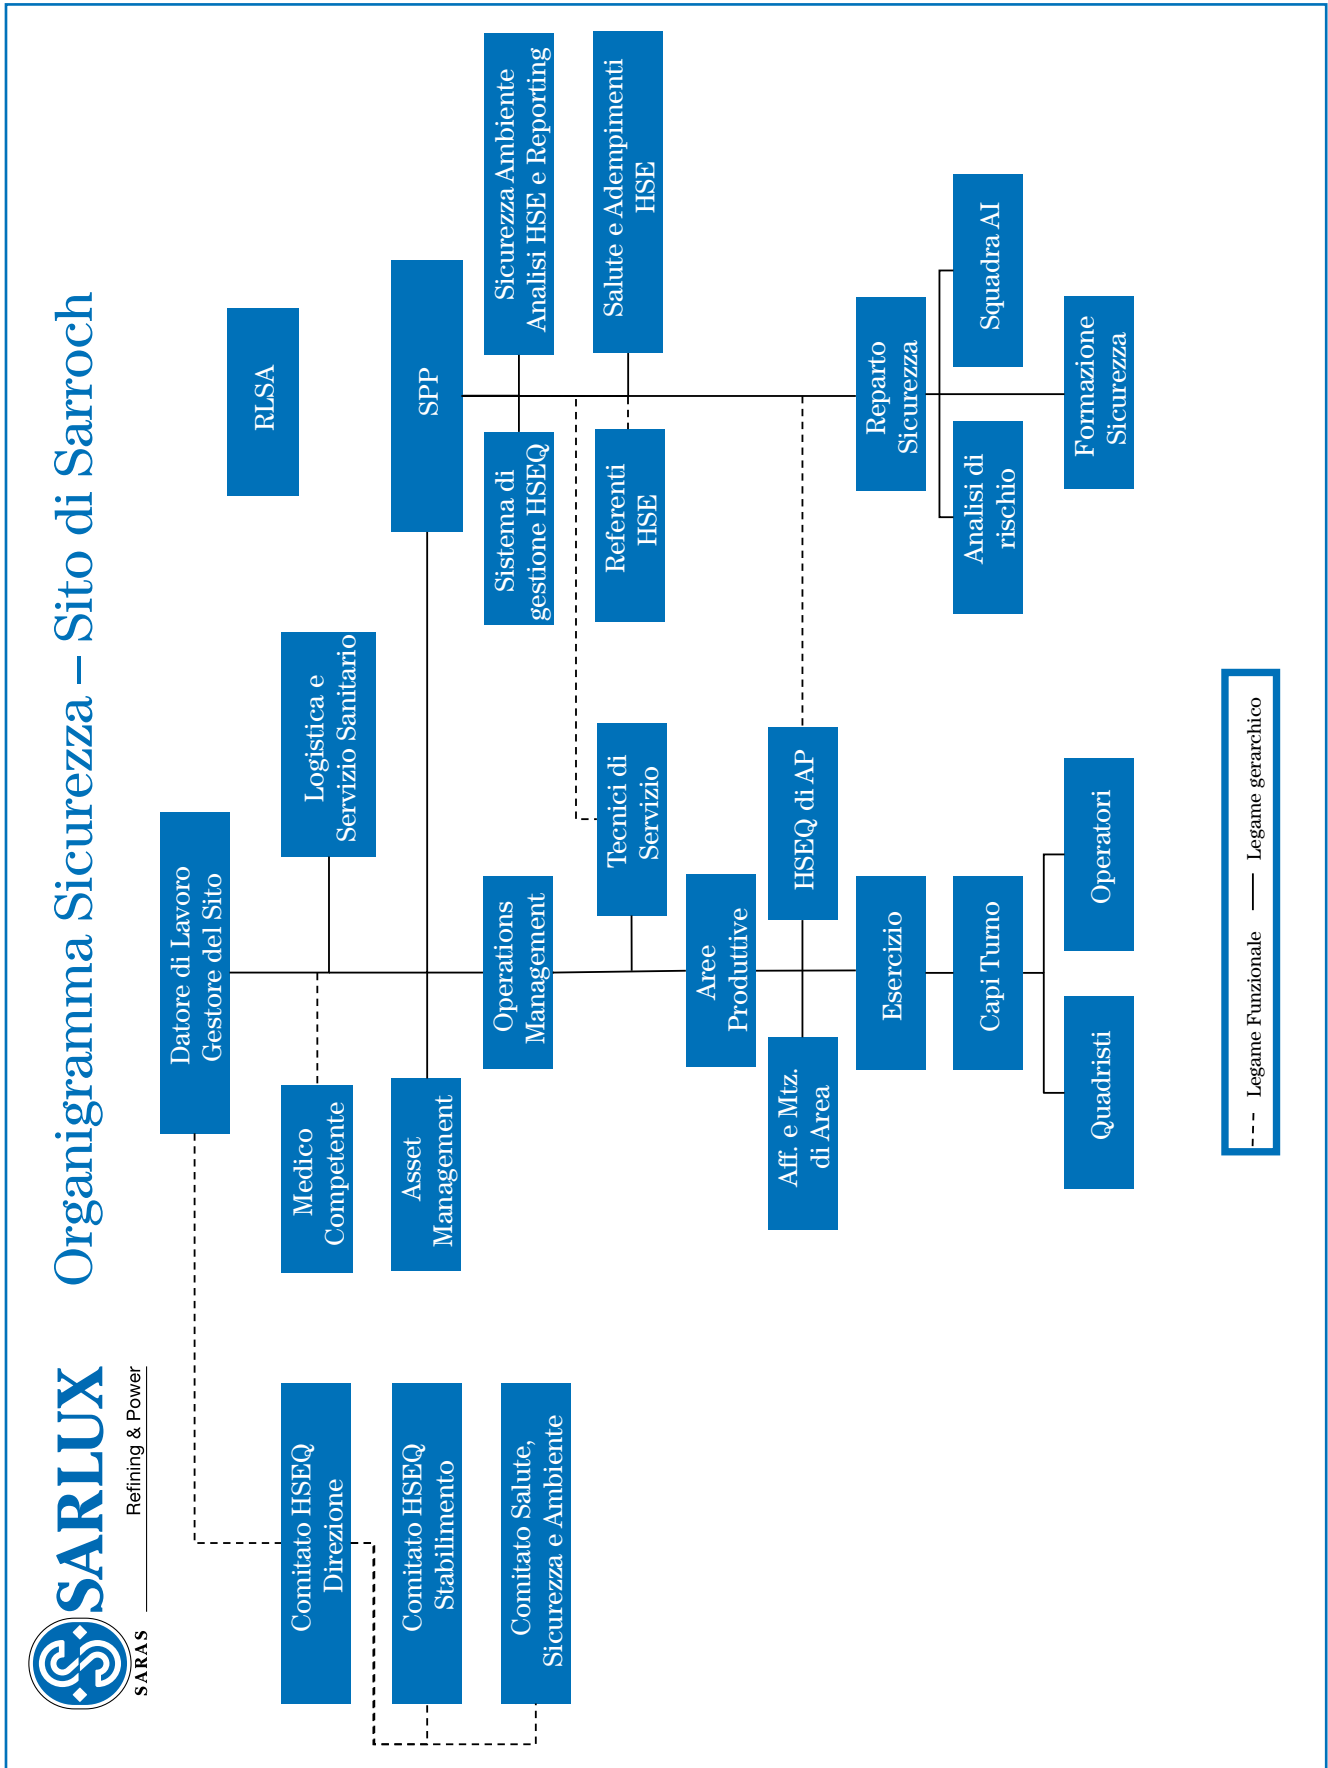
SARLUX
Refining & Power
SARAS

Organigramma Sicurezza – Sito di Sarroch

Datore di Lavoro Gestore del Sito

RLSA

Logistica e Servizio Sanitario

Medico Competente

SPP

Asset Management

Operations Management

Sicurezza Ambiente Analisi HSE e Reporting

Sistema di gestione HSEQ

Salute e Adempimenti HSE

Referenti HSE

Tecnici di Servizio

Aree Produttive

HSEQ di AP

Aff. e Mtz. di Area

Reparto Sicurezza

Squadra AI

Analisi di rischio

Formazione Sicurezza

Esercizio

Capi Turno

Operatori

Quadristi

Comitato HSEQ Direzione

Comitato HSEQ Stabilimento

Comitato Salute, Sicurezza e Ambiente

Legame Funzionale
Legame gerarchico